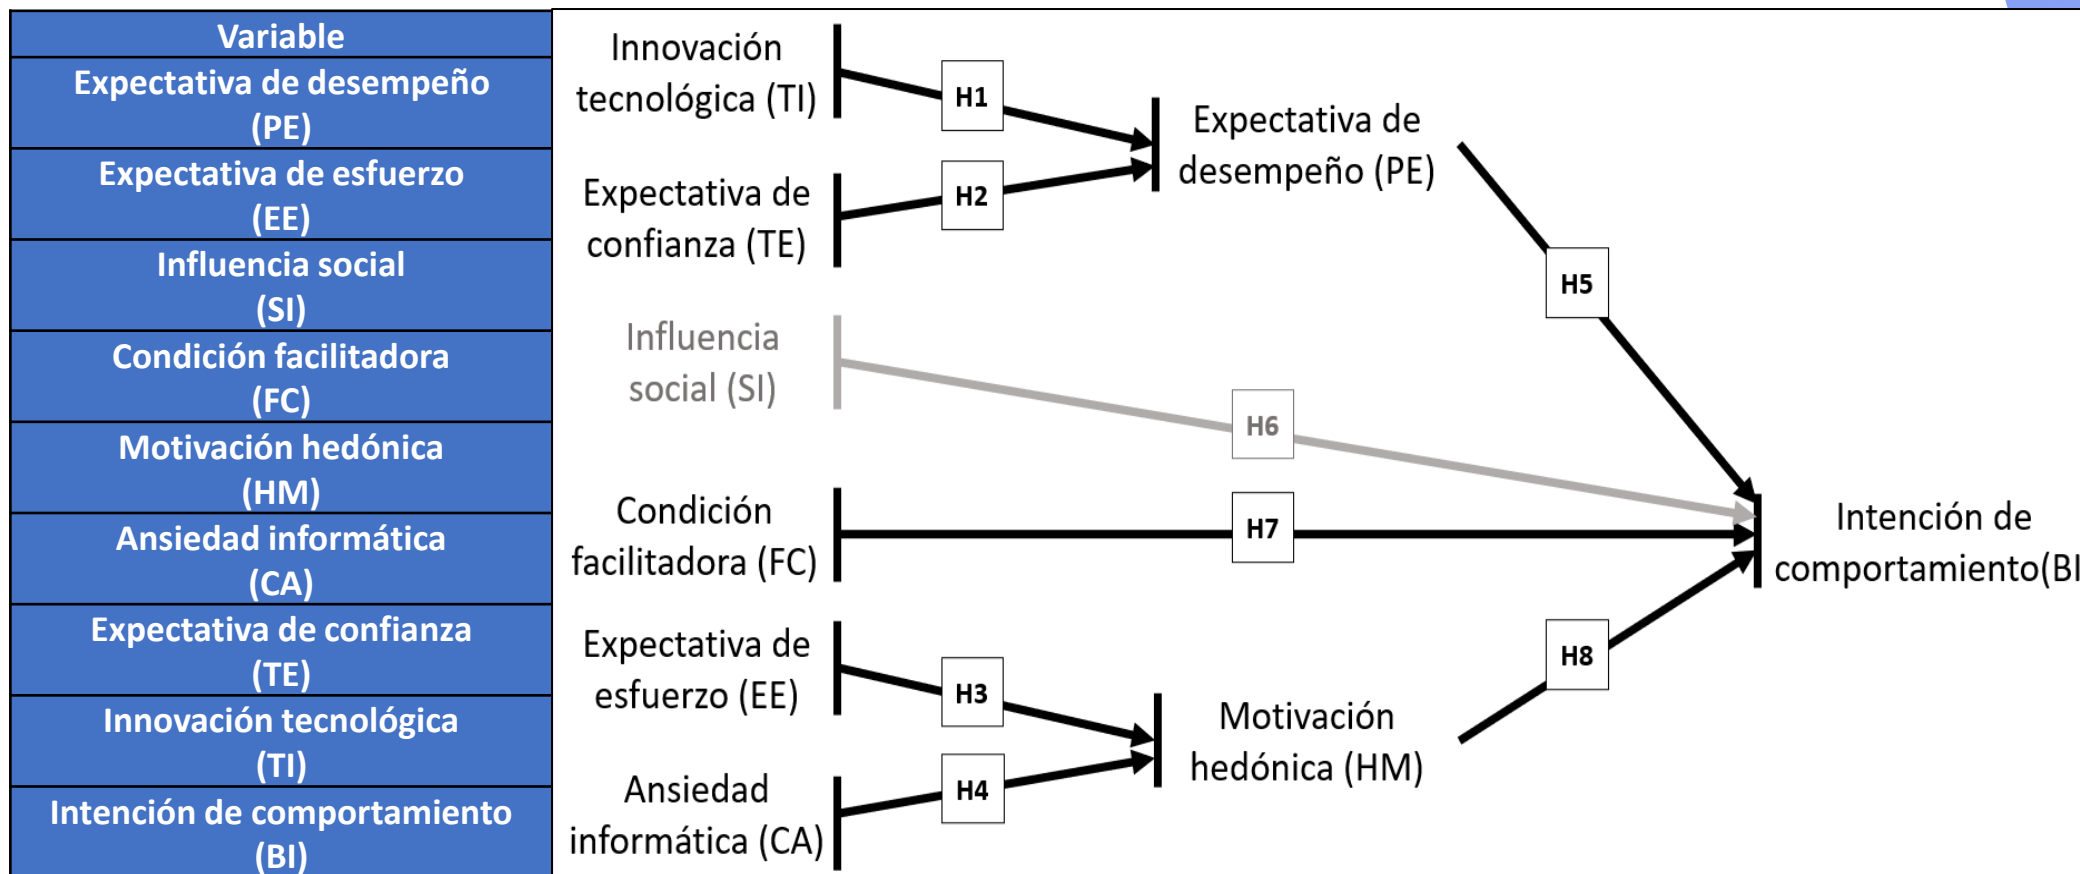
| Variable |
|---|
| Expectativa de desempeño (PE) |
| Expectativa de esfuerzo (EE) |
| Influencia social (SI) |
| Condición facilitadora (FC) |
| Motivación hedónica (HM) |
| Ansiedad informática (CA) |
| Expectativa de confianza (TE) |
| Innovación tecnológica (TI) |
| Intención de comportamiento (BI) |

Innovación tecnológica (TI)

H1

Expectativa de confianza (TE)

H2

Expectativa de desempeño (PE)

H5

Influencia social (SI)

H6

Condición facilitadora (FC)

H7

Intención de comportamiento(BI

Expectativa de esfuerzo (EE)

H3

H8

Motivación hedónica (HM)

Ansiedad informática (CA)

H4